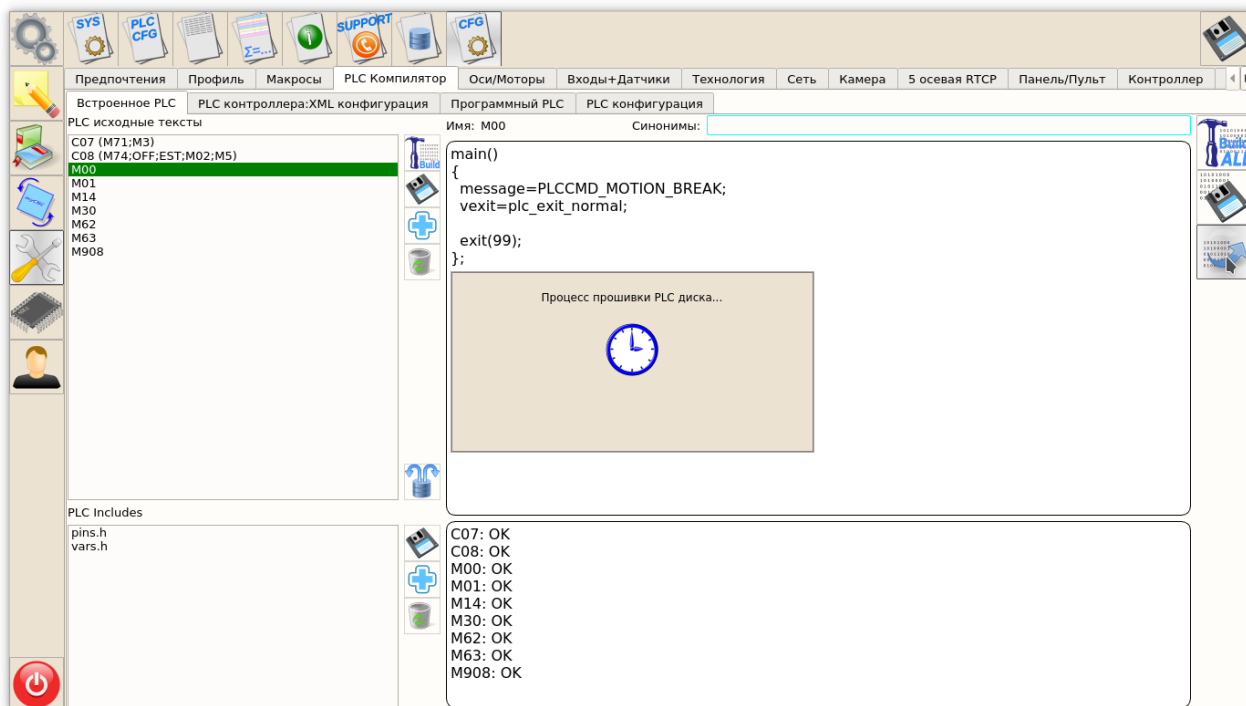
SYS PLC CFG SUPPORT CFG

Предпочтения | Профиль | Макросы | PLC Компилятор | Оси/Моторы | Входы+Датчики | Технология | Сеть | Камера | 5 осевая RTCP | Панель/Пульт | Контроллер

Встроенное PLC | PLC контроллера:XML конфигурация | Программный PLC | PLC конфигурация

PLC исходные тексты

C07 (M71;M3)
C08 (M74;OFF;EST;M02;M5)
M00
M01
M14
M30
M62
M63
M908

Build

Имя: M00

Синонимы:

main()
{
message=PLCCMD_MOTION_BREAK;
vexit=plc_exit_normal;

exit(99);
};

Процесс прошивки PLC диска...

Build ALL

PLC Includes

pins.h
vars.h

C07: OK
C08: OK
M00: OK
M01: OK
M14: OK
M30: OK
M62: OK
M63: OK
M908: OK